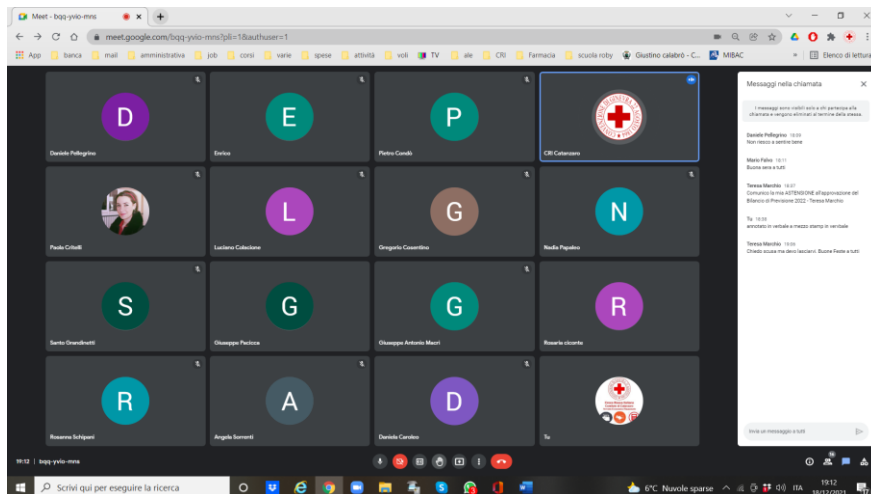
Meet - bqq-yvio-mns

meet.google.com/bqq-yvio-mns?pli=1&authuser=1

App | banca | mail | amministrativa | job | corsi | varie | spese | attività | voli | TV | ale | CRI | Farmacia | scuola roby | Giustino calabrò - C... | MIBAC | Elenco di lettura

D
Daniele Pellegrino

E
Enrico

P
Pietro Condò

CRI Catanzaro

Paola Critelli

L
Luciano Colacione

G
Gregorio Cosentino

N
Nadia Papaleo

S
Santo Grandinetti

G
Giuseppe Pacicco

G
Giuseppe Antonio Macrì

R
Rosaria ciconte

R
Rosanna Schipani

A
Angela Sorrenti

D
Daniela Carolco

Tu

Messaggi nella chiamata

I messaggi sono visibili solo a chi partecipa alla chiamata e vengono eliminati al termine della stessa.

Daniele Pellegrino 18:09
Non riesco a sentire bene

Mario Falvo 18:11
Buona sera a tutti

Teresa Marchio 18:57
Comunico la mia ASTENSIONE all'approvazione del Bilancio di Previsione 2022 - Teresa Marchio

Tu 19:08
annotato in verbale a mezzo stamp in verdbale

Teresa Marchio 19:09
Chiedo scusa ma devo lasciarvi. Buone Feste a tutti

Invia un messaggio a tutti

19:12 | bqq-yvio-mns

16

Scrivi qui per eseguire la ricerca

6°C Nuvole sparse

ITA

19:12
18/12/2021